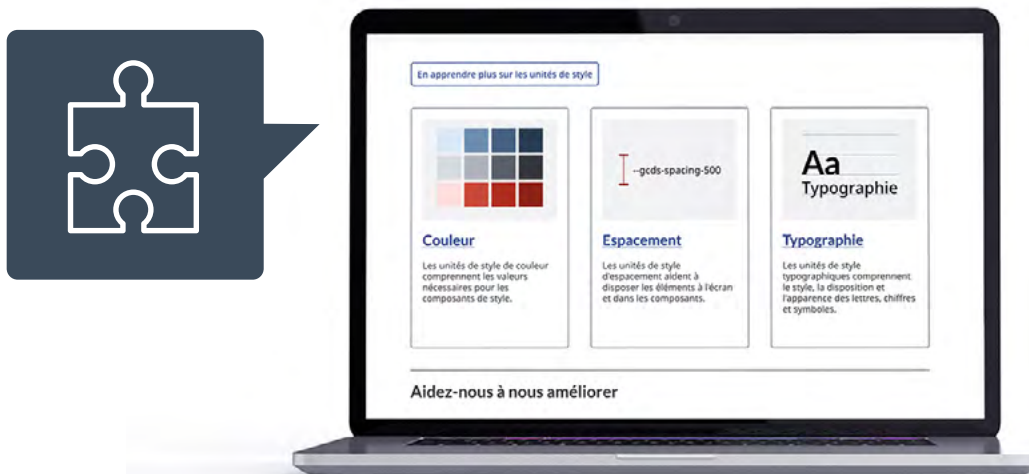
En apprendre plus sur les unités de style

--gcds-spacing-500

Aa
Typographie

Couleur

Les unités de style de couleur comprennent les valeurs nécessaires pour les composants de style.

Espacement

Les unités de style d'espacement aident à disposer les éléments à l'écran et dans les composants.

Typographie

Les unités de style typographiques comprennent le style, la disposition et l'apparence des lettres, chiffres et symboles.

Aidez-nous à nous améliorer